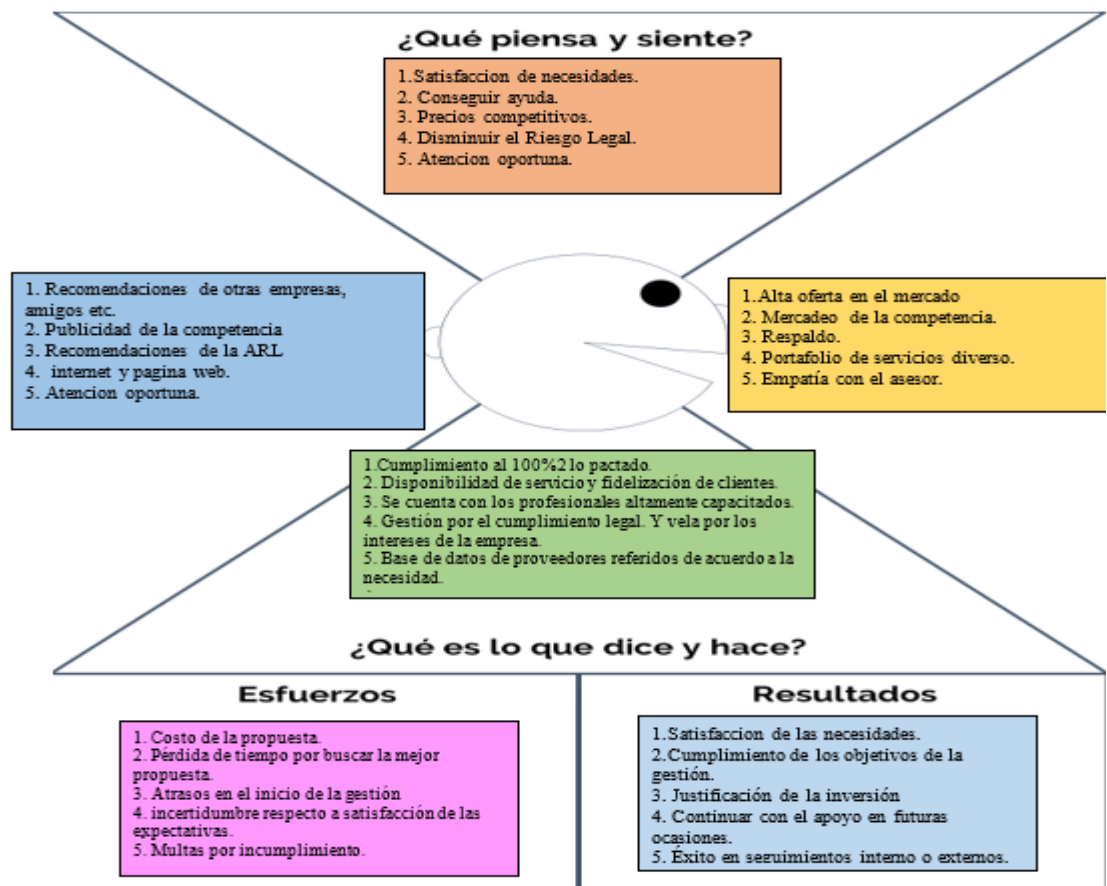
¿Qué piensa y siente?

1.Satisfaccion de necesidades.
2. Conseguir ayuda.
3. Precios competitivos.
4. Disminuir el Riesgo Legal.
5. Atencion oportuna.

1. Recomendaciones de otras empresas, amigos etc.
2. Publicidad de la competencia
3. Recomendaciones de la ARL
4. internet y pagina web.
5. Atencion oportuna.

1.Alta oferta en el mercado
2. Mercadeo de la competencia.
3. Respaldo.
4. Portafolio de servicios diverso.
5. Empatía con el asesor.

1.Cumplimiento al 100%2 lo pactado.
2. Disponibilidad de servicio y fidelización de clientes.
3. Se cuenta con los profesionales altamente capacitados.
4. Gestión por el cumplimiento legal. Y vela por los intereses de la empresa.
5. Base de datos de proveedores referidos de acuerdo a la necesidad.

¿Qué es lo que dice y hace?

Esfuerzos

1. Costo de la propuesta.
2. Pérdida de tiempo por buscar la mejor propuesta.
3. Atrasos en el inicio de la gestión
4. incertidumbre respecto a satisfacción de las expectativas.
5. Multas por incumplimiento.

Resultados

1.Satisfaccion de las necesidades.
2.Cumplimiento de los objetivos de la gestión.
3. Justificación de la inversión
4. Continuar con el apoyo en futuras ocasiones.
5. Éxito en seguimientos interno o externos.